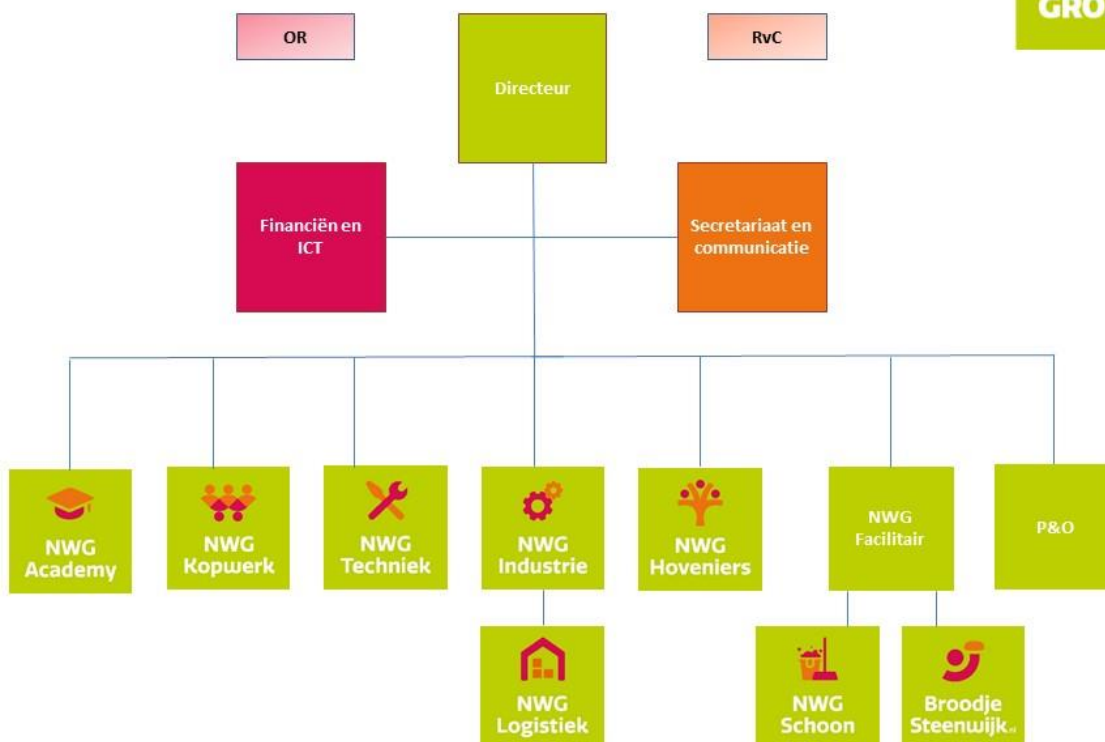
GRO

OR

Directeur

RvC

Financiën en ICT

Secretariaat en communicatie

NWG Academy

NWG Kopwerk

NWG Techniek

NWG Industrie

NWG Hoveniers

NWG Facilitair

P&O

NWG Logistiek

NWG Schoon

Broodje Steenwijk.nl